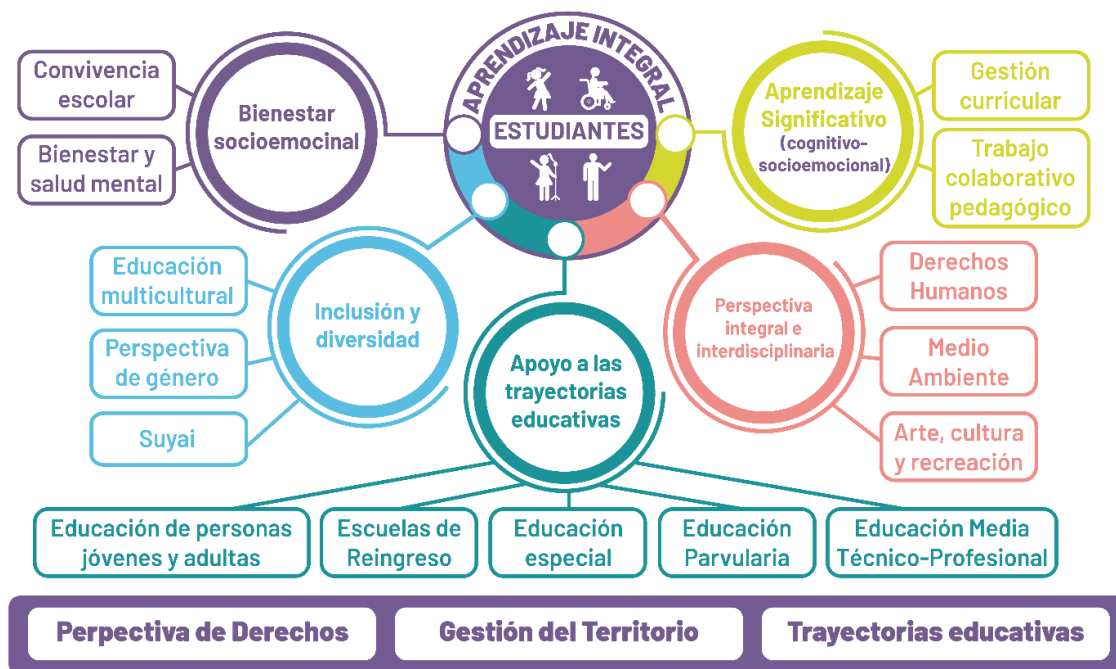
APRENDIZAJE INTEGRAL

ESTUDIANTES

Convivencia escolar

Bienestar y salud mental

Bienestar socioemocinal

Aprendizaje Significativo (cognitivo-socioemocional)

Gestión curricular

Trabajo colaborativo pedagógico

Educación multicultural

Perspectiva de género

Suyai

Inclusión y diversidad

Apoyo a las trayectorias educativas

Perspectiva integral e interdisciplinaria

Derechos Humanos

Medio Ambiente

Arte, cultura y recreación

Educación de personas jóvenes y adultas

Escuelas de Reingreso

Educación especial

Educación Parvularia

Educación Media Técnico-Profesional

Perpectiva de Derechos

Gestión del Territorio

Trayectorias educativas